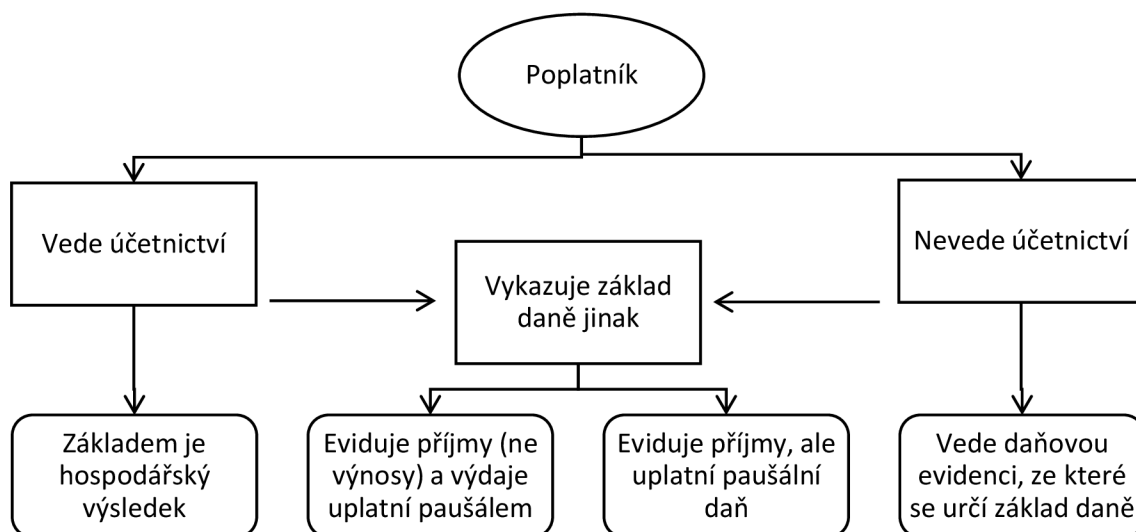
Poplatník

Vede účetnictví

Vykazuje základ daně jinak

Nevede účetnictví

Základem je hospodářský výsledek

Eviduje příjmy (ne výnosy) a výdaje uplatní paušálem

Eviduje příjmy, ale uplatní paušální daň

Vede daňovou evidenci, ze které se určí základ daně